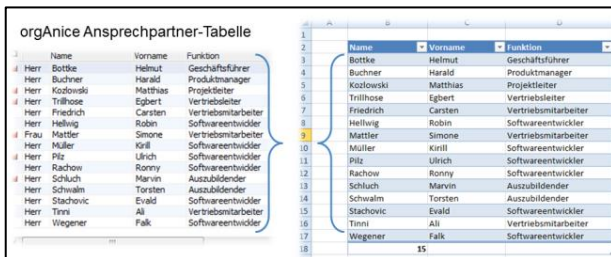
orgAnice Ansprechpartner-Tabelle

| | Name | Vorname | Funktion |
|---|---|---|---|
| Herr | Bottke | Helmut | Geschäftsführer |
| Herr | Buchner | Harald | Produktmanager |
| Herr | Kozlowski | Matthias | Projektleiter |
| Herr | Trillhose | Egbert | Vertriebsleiter |
| Herr | Friedrich | Carsten | Vertriebsmitarbeiter |
| Herr | Hellwig | Robin | Softwareentwickler |
| Frau | Mattler | Simone | Vertriebsmitarbeiter |
| Herr | Müller | Kirill | Softwareentwickler |
| Herr | Pilz | Ulrich | Softwareentwickler |
| Herr | Rachow | Ronny | Softwareentwickler |
| Herr | Schluch | Marvin | Auszubildender |
| Herr | Schwalm | Torsten | Auszubildender |
| Herr | Stachovic | Evald | Softwareentwickler |
| Herr | Tinni | Ali | Vertriebsmitarbeiter |
| Herr | Wegener | Falk | Softwareentwickler |

| | A | B | C | D |
|---|---|---|---|---|
| 1 | | | | |
| 2 | | Name | Vorname | Funktion |
| 3 | | Bottke | Helmut | Geschäftsführer |
| 4 | | Buchner | Harald | Produktmanager |
| 5 | | Kozlowski | Matthias | Projektleiter |
| 6 | | Trillhose | Egbert | Vertriebsleiter |
| 7 | | Friedrich | Carsten | Vertriebsmitarbeiter |
| 8 | | Hellwig | Robin | Softwareentwickler |
| 9 | | Mattler | Simone | Vertriebsmitarbeiter |
| 10 | | Müller | Kirill | Softwareentwickler |
| 11 | | Pilz | Ulrich | Softwareentwickler |
| 12 | | Rachow | Ronny | Softwareentwickler |
| 13 | | Schluch | Marvin | Auszubildender |
| 14 | | Schwalm | Torsten | Auszubildender |
| 15 | | Stachovic | Evald | Softwareentwickler |
| 16 | | Tinni | Ali | Vertriebsmitarbeiter |
| 17 | | Wegener | Falk | Softwareentwickler |
| 18 | | | 15 | |
| 19 | | | | |